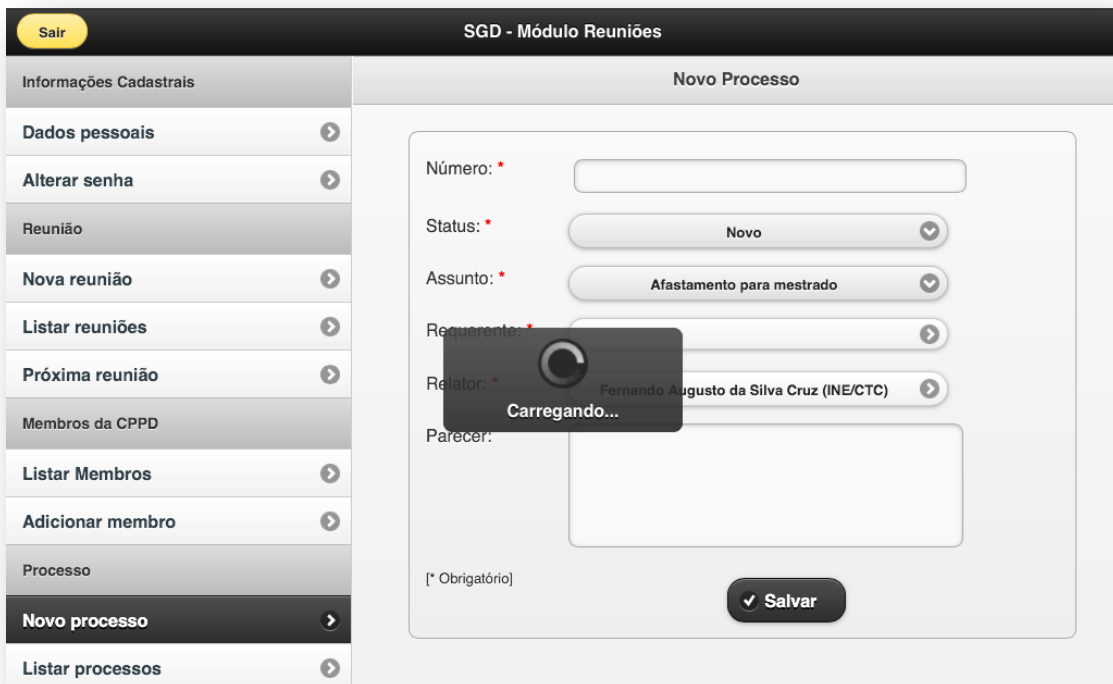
Sair

SGD - Módulo Reuniões

Informações Cadastrais

Dados pessoais

Alterar senha

Reunião

Nova reunião

Listar reuniões

Próxima reunião

Membros da CPPD

Listar Membros

Adicionar membro

Processo

Novo processo

Listar processos

Novo Processo

Número: *

Status: *

Novo

Assunto: *

Afastamento para mestrado

Requerente: *

Relator: *

Fernando Augusto da Silva Cruz (INE/CTC)

Parecer:

Carregando...

[* Obrigatório]

Salvar